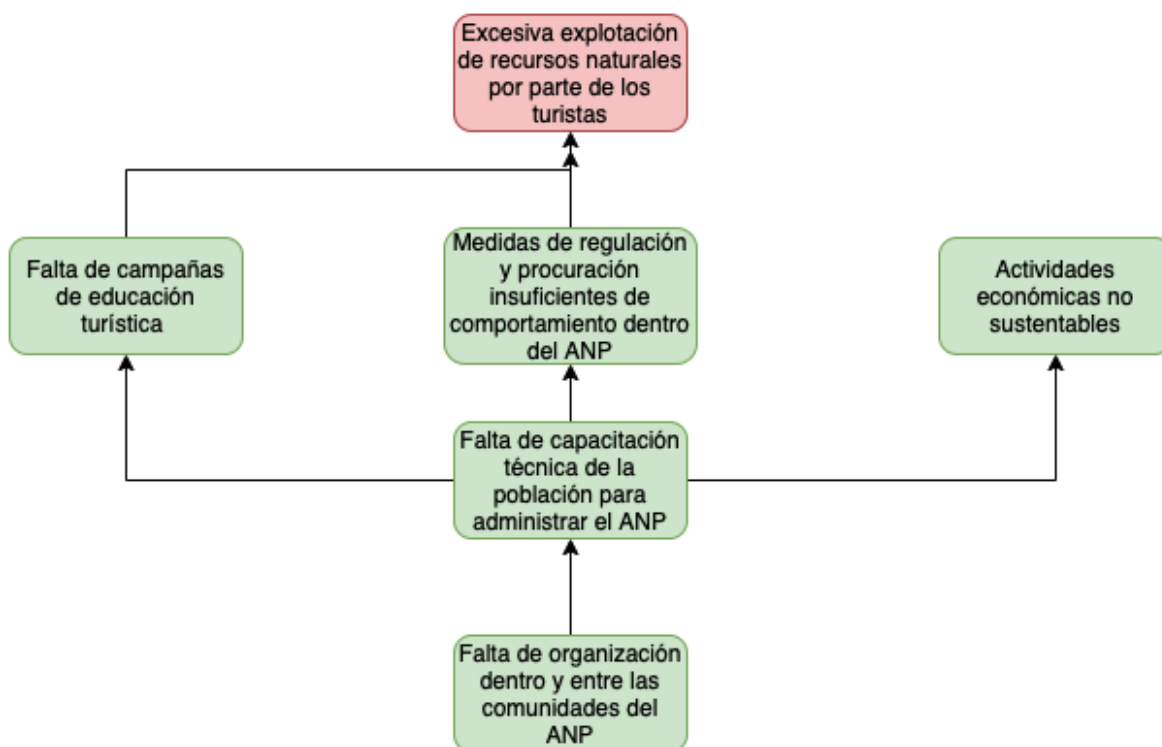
Excesiva explotación de recursos naturales por parte de los turistas

Falta de campañas de educación turística

Medidas de regulación y procuración insuficientes de comportamiento dentro del ANP

Actividades económicas no sustentables

Falta de capacitación técnica de la población para administrar el ANP

Falta de organización dentro y entre las comunidades del ANP